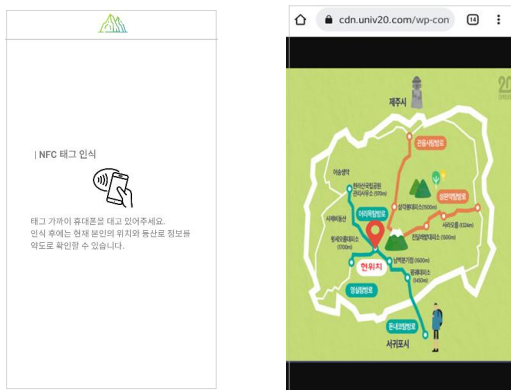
| NFC 태그 인식

태그 가까이 휴대폰을 대고 있어주세요.
인식 후에는 현재 본인의 위치와 등산로 정보를 약도로 확인할 수 있습니다.

cdn.univ20.com/wp-con

14

20

제주시

관음사탐방로

성판악탐방로

어리목탐방로

현위치

영실탐방로

돈내코탐방로

서귀포시

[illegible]